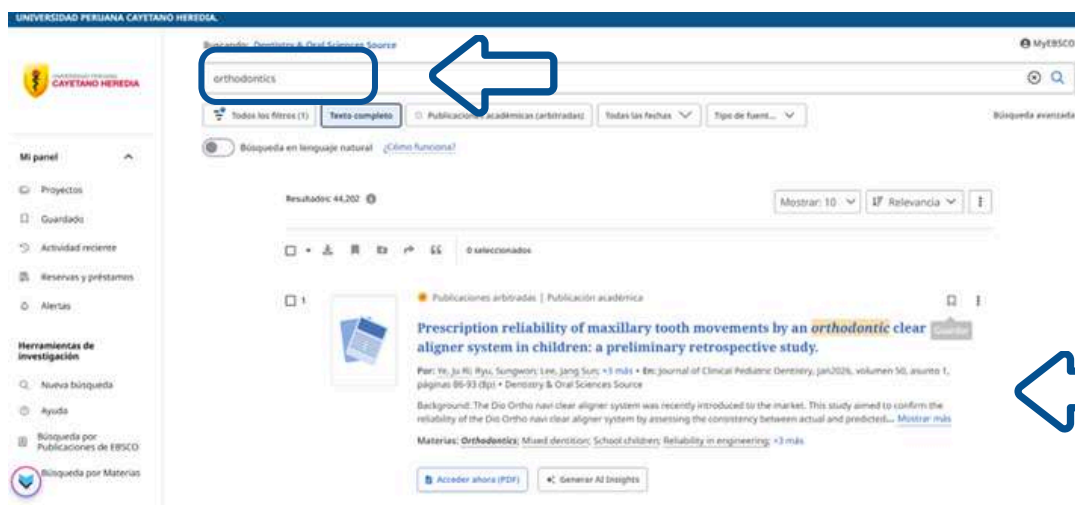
UNIVERSIDAD PERUANA CAYETANO HEREDIA

Buscando: Dentistry & Oral Sciences Source

MyEBSCO

UNIVERSIDAD PERUANA CAYETANO HEREDIA

orthodontics

Todos los filtros (1)
Texto completo
Publicaciones académicas (arbitradas)
Todas las fechas
Tipo de fuent...
Búsqueda avanzada

Búsqueda en lenguaje natural ¿Cómo funciona?

Mi panel

Proyectos
Guardado
Actividad reciente
Reservas y préstamos
Alertas

Herramientas de investigación

Nueva búsqueda
Ayuda
Búsqueda por Publicaciones de EBSCO
Búsqueda por Materias

Resultados: 44,202

Mostrar: 10
Relevancia

0 seleccionados

1

Publicaciones arbitradas | Publicación académica

Prescription reliability of maxillary tooth movements by an orthodontic clear aligner system in children: a preliminary retrospective study.

Guardar

Por: Ye, Ju Ri; Ryu, Sungwon; Lee, Jang Sun; +3 más • En: Journal of Clinical Pediatric Dentistry, Jan2026, volumen 50, asunto 1, páginas 86-93 (8p) • Dentistry & Oral Sciences Source

Background: The Dio Ortho navi clear aligner system was recently introduced to the market. This study aimed to confirm the reliability of the Dio Ortho navi clear aligner system by assessing the consistency between actual and predicted... Mostrar más

Materias: Orthodontics; Mixed dentition; School children; Reliability in engineering; +3 más

Acceder ahora (PDF)
Generar AI Insights